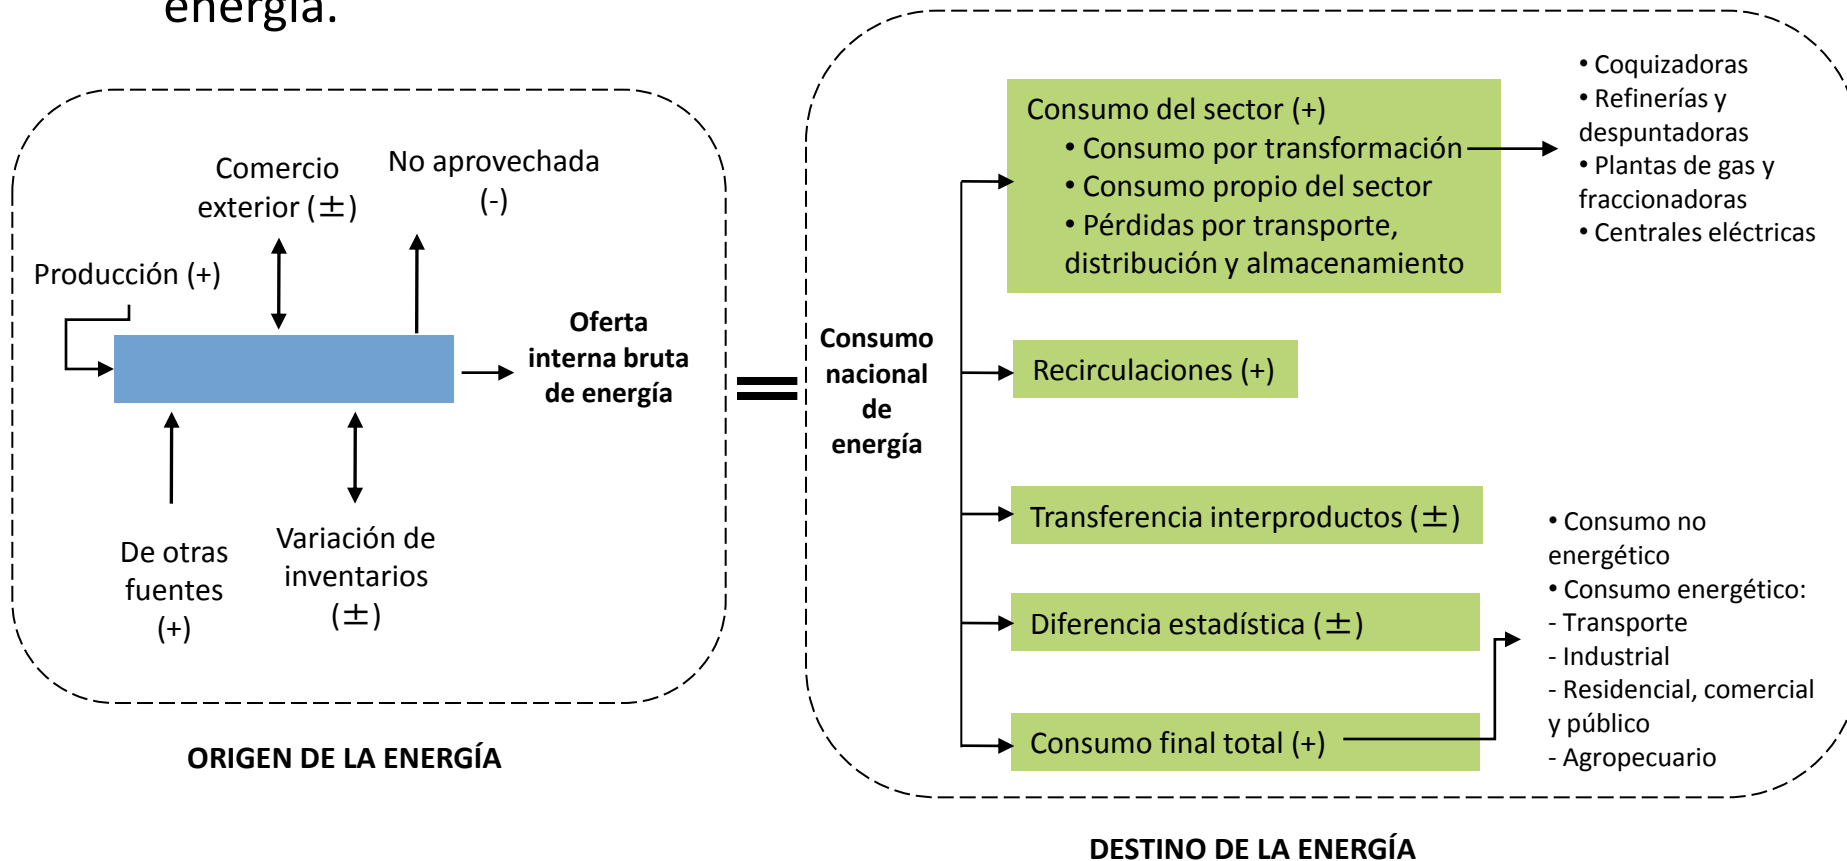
energía.

Comercio exterior (±)

No aprovechada (-)

Producción (+)

Oferta interna bruta de energía

De otras fuentes (+)

Variación de inventarios (±)

ORIGEN DE LA ENERGÍA

Consumo nacional de energía

Consumo del sector (+)
• Consumo por transformación
• Consumo propio del sector
• Pérdidas por transporte, distribución y almacenamiento

• Coquizadoras
• Refinerías y despuntadoras
• Plantas de gas y fraccionadoras
• Centrales eléctricas

Recirculaciones (+)

Transferencia interproductos (±)

Diferencia estadística (±)

Consumo final total (+)

• Consumo no energético
• Consumo energético:
- Transporte
- Industrial
- Residencial, comercial y público
- Agropecuario

DESTINO DE LA ENERGÍA